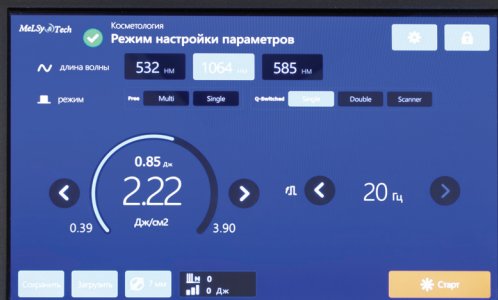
MeLSyTech
Косметология
Режим настройки параметров

длина волны 532 НМ 1064 НМ 585 НМ

режим Free Multi Single Q-Switched Single Double Scanner

0.85 Дж
2.22
Дж/см2
0.39
3.90

20 Гц

Сохранить Загрузить 1 мин
0
0 Дж
Старт